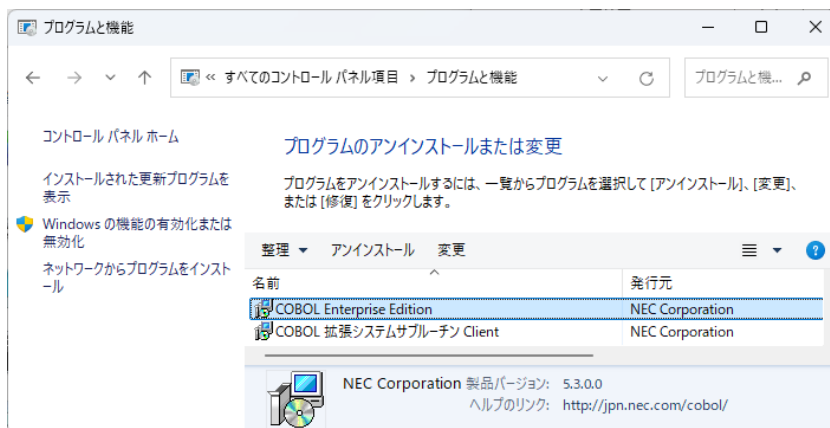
プログラムと機能

« すべてのコントロール パネル項目 › プログラムと機能

プログラムと機... 

コントロール パネル ホーム

インストールされた更新プログラムを表示

Windows の機能の有効化または無効化

ネットワークからプログラムをインストール

プログラムのアンインストールまたは変更

プログラムをアンインストールするには、一覧からプログラムを選択して [アンインストール]、[変更]、または [修復] をクリックします。

整理 ▾　アンインストール　変更

| 名前 | 発行元 |
|---|---|
| COBOL Enterprise Edition | NEC Corporation |
| COBOL 拡張システムサブルーチン Client | NEC Corporation |

NEC Corporation 製品バージョン: 5.3.0.0
ヘルプのリンク: http://jpn.nec.com/cobol/